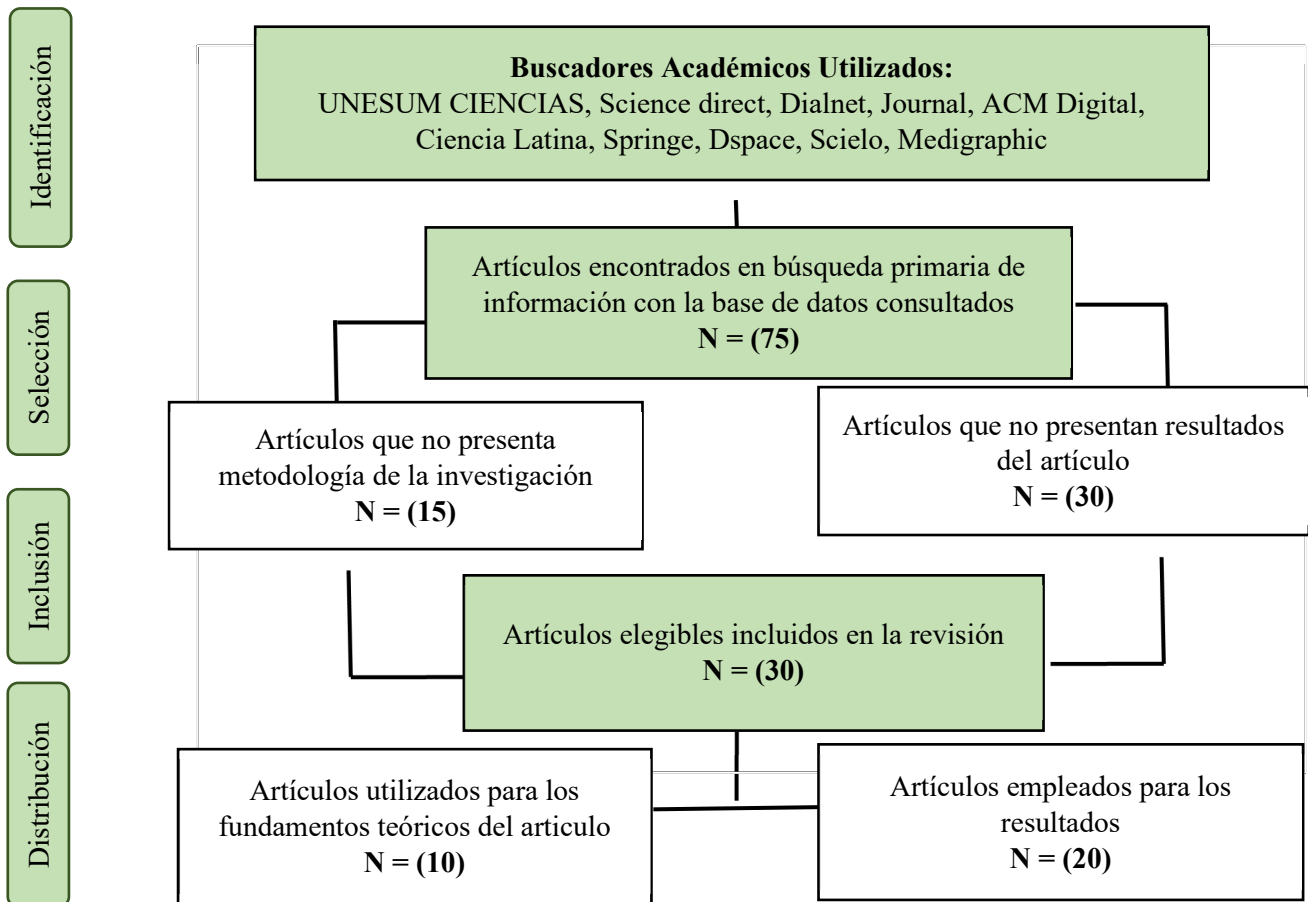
Identificación

Buscadores Académicos Utilizados:
UNESUM CIENCIAS, Science direct, Dialnet, Journal, ACM Digital, Ciencia Latina, Springe, Dspace, Scielo, Medigraphic

Selección

Artículos encontrados en búsqueda primaria de información con la base de datos consultados
N = (75)

Artículos que no presenta metodología de la investigación
N = (15)

Artículos que no presentan resultados del artículo
N = (30)

Inclusión

Artículos elegibles incluidos en la revisión
N = (30)

Distribución

Artículos utilizados para los fundamentos teóricos del articulo
N = (10)

Artículos empleados para los resultados
N = (20)